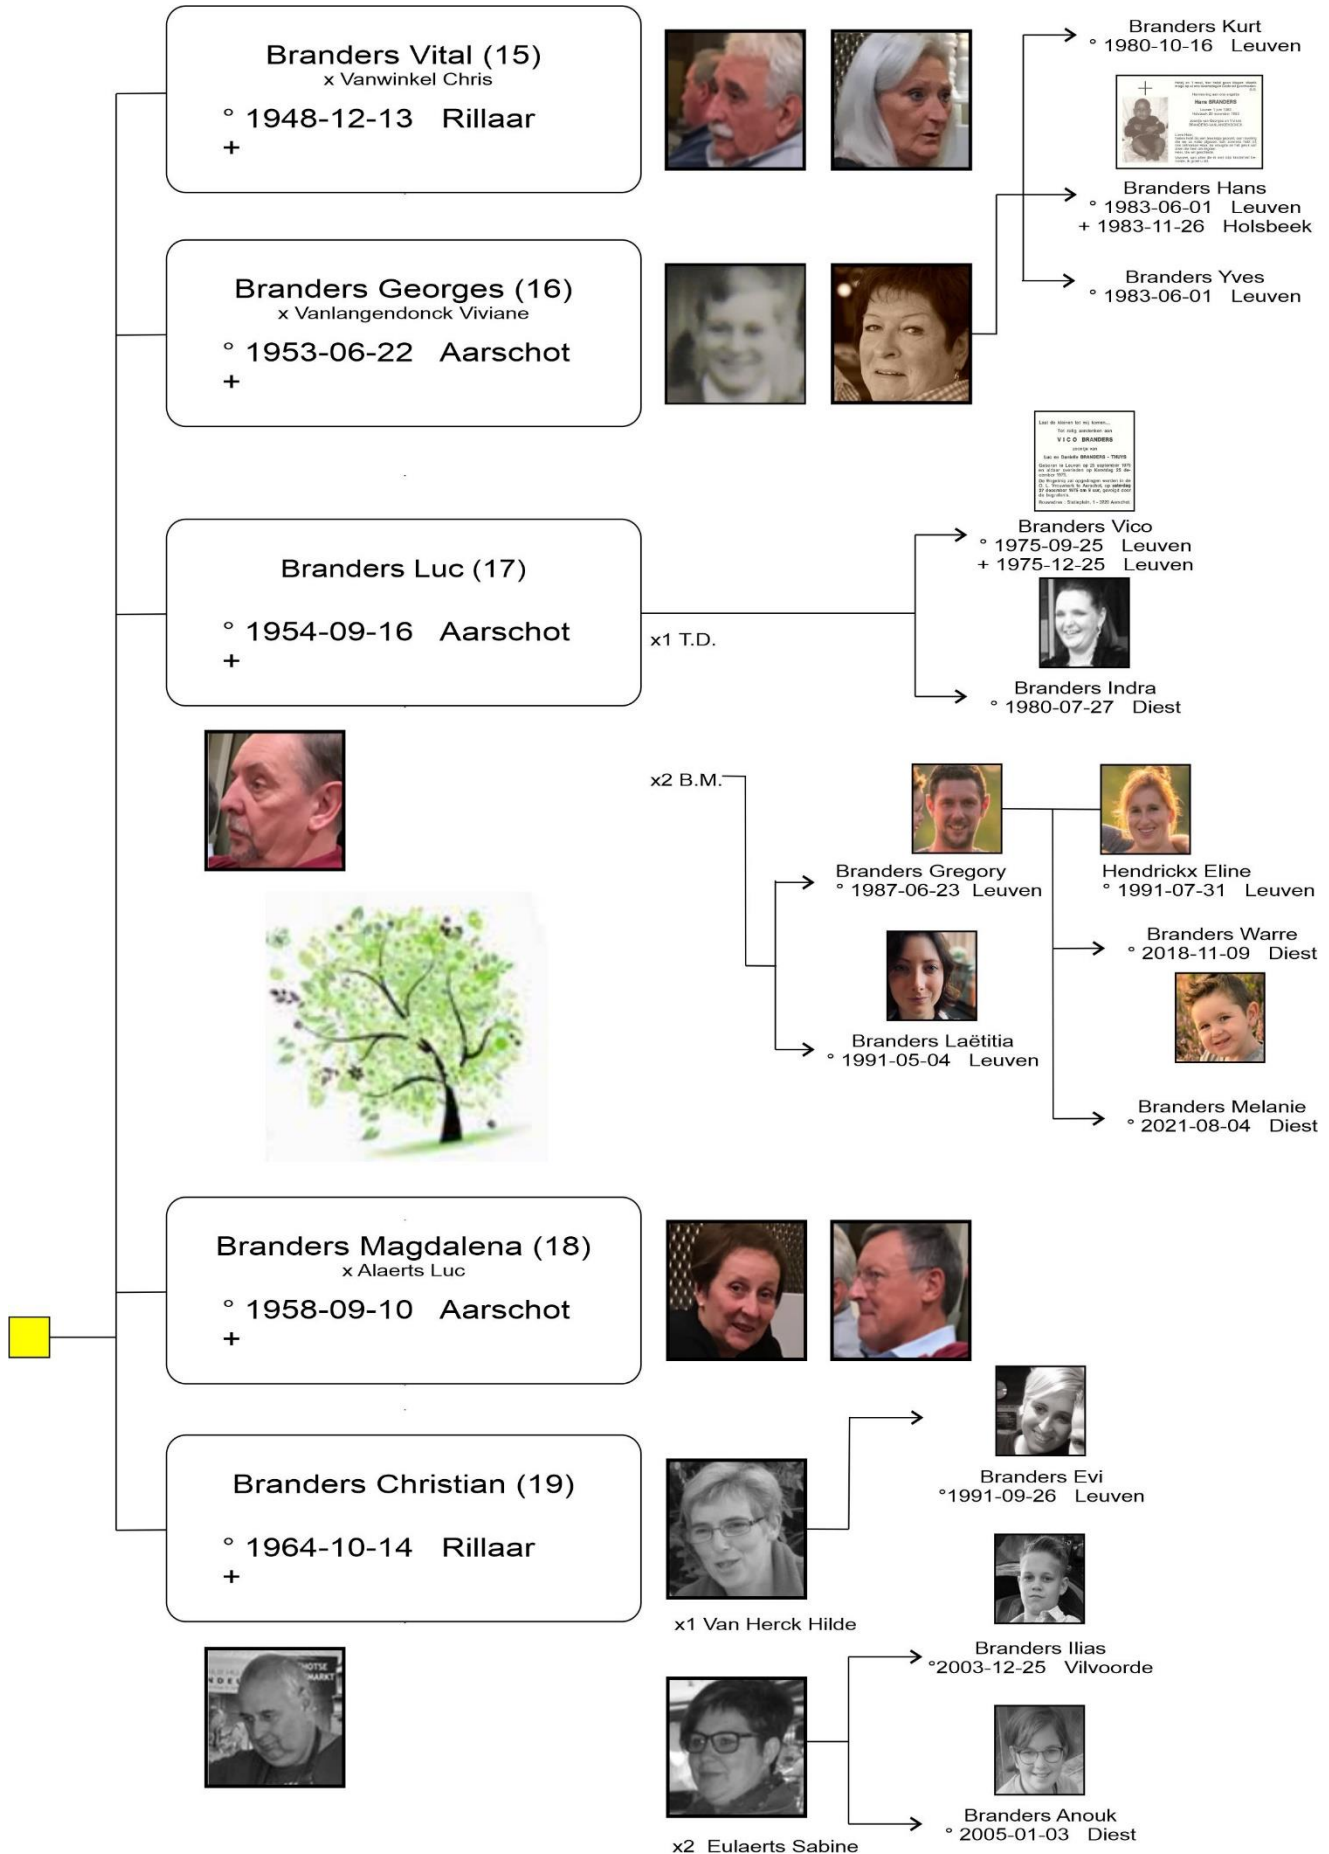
Branders Vital (15)
x Vanwinkel Chris
° 1948-12-13 Rillaar
+

Branders Kurt
° 1980-10-16 Leuven

Branders Hans
° 1983-06-01 Leuven
+ 1983-11-26 Holsbeek

Branders Yves
° 1983-06-01 Leuven

Branders Georges (16)
x Vanlangendonck Viviane
° 1953-06-22 Aarschot
+

Branders Luc (17)
° 1954-09-16 Aarschot
+

x1 T.D.

Branders Vico
° 1975-09-25 Leuven
+ 1975-12-25 Leuven

Branders Indra
° 1980-07-27 Diest

x2 B.M.

Branders Gregory
° 1987-06-23 Leuven

Hendrickx Eline
° 1991-07-31 Leuven

Branders Warre
° 2018-11-09 Diest

Branders Laëtitia
° 1991-05-04 Leuven

Branders Melanie
° 2021-08-04 Diest

Branders Magdalena (18)
x Alaerts Luc
° 1958-09-10 Aarschot
+

Branders Christian (19)
° 1964-10-14 Rillaar
+

Branders Evi
°1991-09-26 Leuven

x1 Van Herck Hilde

Branders Ilias
°2003-12-25 Vilvoorde

Branders Anouk
° 2005-01-03 Diest

x2 Eulaerts Sabine